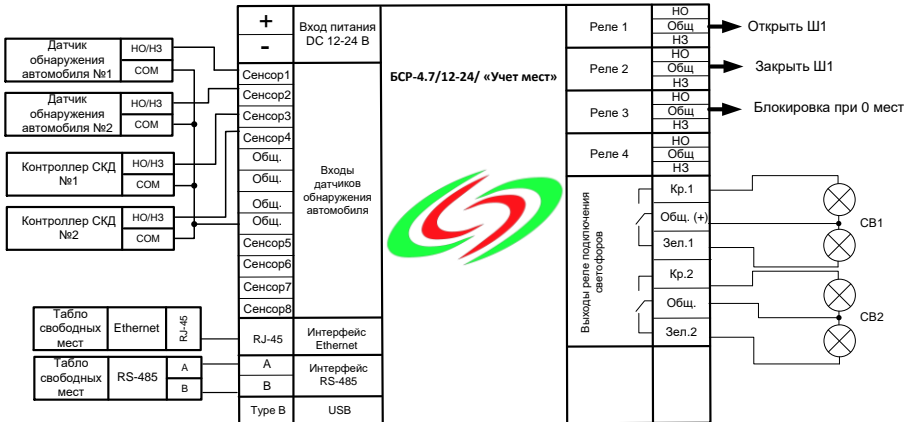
Датчик обнаружения автомобиля №1
НО/НЗ
COM

Датчик обнаружения автомобиля №2
НО/НЗ
COM

Контроллер СКД №1
НО/НЗ
COM

Контроллер СКД №2
НО/НЗ
COM

Табло свободных мест
Ethernet
RJ-45

Табло свободных мест
RS-485
A
B

+
-
Вход питания DC 12-24 В

Сенсор1
Сенсор2
Сенсор3
Сенсор4
Общ.
Общ.
Общ.
Общ.
Сенсор5
Сенсор6
Сенсор7
Сенсор8

Входы датчиков обнаружения автомобиля

RJ-45
Интерфейс Ethernet

A
B
Интерфейс RS-485

Type B
USB

БСР-4.7/12-24/ «Учет мест»

Реле 1
НО
Общ
НЗ
Открыть Ш1

Реле 2
НО
Общ
НЗ
Закрыть Ш1

Реле 3
НО
Общ
НЗ
Блокировка при 0 мест

Реле 4
НО
Общ
НЗ

Выходы реле подключения светофоров

Кр.1
Общ. (+)
Зел.1
СВ1

Кр.2
Общ.
Зел.2
СВ2